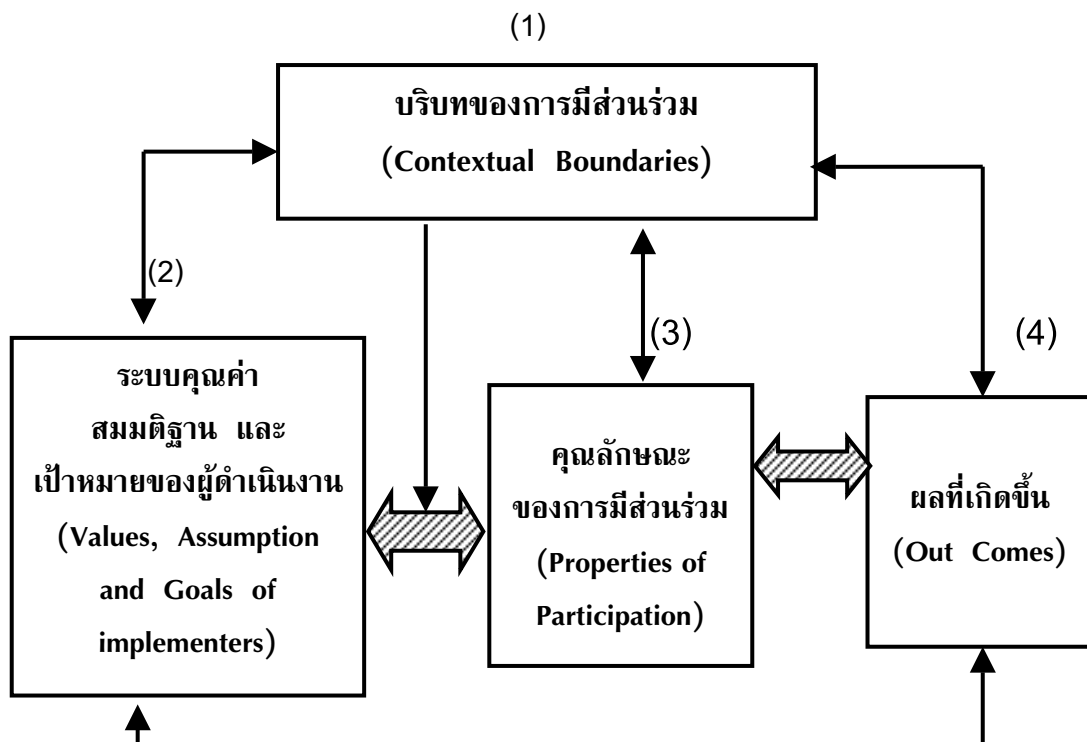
(1)

บริบทของการมีส่วนร่วม
(Contextual Boundaries)

(2)

(3)

(4)

ระบบคุณค่า
สมมติฐาน และ
เป้าหมายของผู้ดำเนินงาน
(Values, Assumption and Goals of implementers)

คุณลักษณะ
ของการมีส่วนร่วม
(Properties of Participation)

ผลที่เกิดขึ้น
(Out Comes)